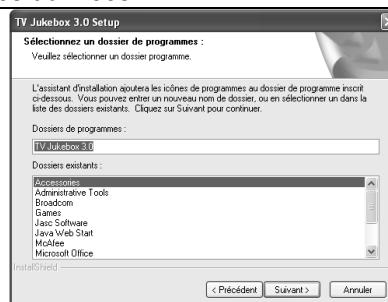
TV Jukebox 3.0 Setup

Sélectionnez un dossier de programmes :

Veuillez sélectionner un dossier programme.

L'assistant d'installation ajoutera les icônes de programmes au dossier de programme inscrit ci-dessous. Vous pouvez entrer un nouveau nom de dossier, ou en sélectionner un dans la liste des dossiers existants. Cliquez sur Suivant pour continuer.

Dossiers de programmes :

TV Jukebox 3.0

Dossiers existants :

Accessories
Administrative Tools
Broadcom
Games
Jasc Software
Java Web Start
McAfee
Microsoft Office

InstallShield

< Précédent
Suivant >
Annuler